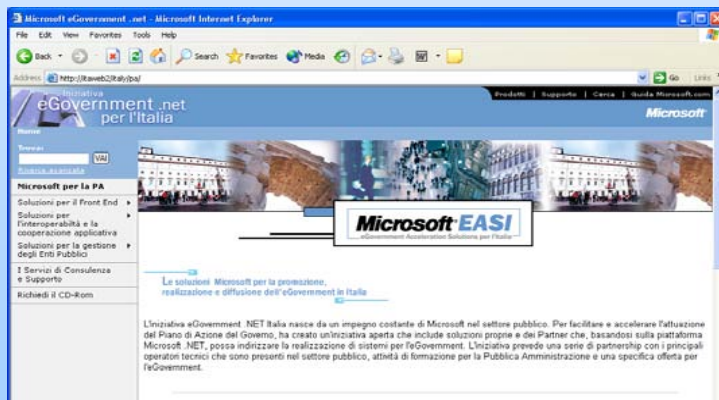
Microsoft eGovernment .net - Microsoft Internet Explorer

File Edit View Favorites Tools Help

Back Search Favorites Media

Address http://itaweb2/italy/pa/

Go Links

Iniziativa
eGovernment .net
per l'Italia

Prodotti | Supporto | Cerca | Guida Microsoft.com

Microsoft

Home

Trova:
VAI
Ricerca avanzata

Microsoft per la PA

Soluzioni per il Front End

Soluzioni per l'interoperabilità e la cooperazione applicativa

Soluzioni per la gestione degli Enti Pubblici

I Servizi di Consulenza e Supporto

Richiedi il CD-Rom

Microsoft EASI
eGovernment Acceleration Solutions per l'Italia

Le soluzioni Microsoft per la promozione, realizzazione e diffusione dell'eGovernment in Italia

L'iniziativa eGovernment .NET Italia nasce da un impegno costante di Microsoft nel settore pubblico. Per facilitare e accelerare l'attuazione del Piano di Azione del Governo, ha creato un'iniziativa aperta che include soluzioni proprie e dei Partner che, basandosi sulla piattaforma Microsoft .NET, possa indirizzare la realizzazione di sistemi per l'eGovernment. L'iniziativa prevede una serie di partnership con i principali operatori tecnici che sono presenti nel settore pubblico, attività di formazione per la Pubblica Amministrazione e una specifica offerta per l'eGovernment.